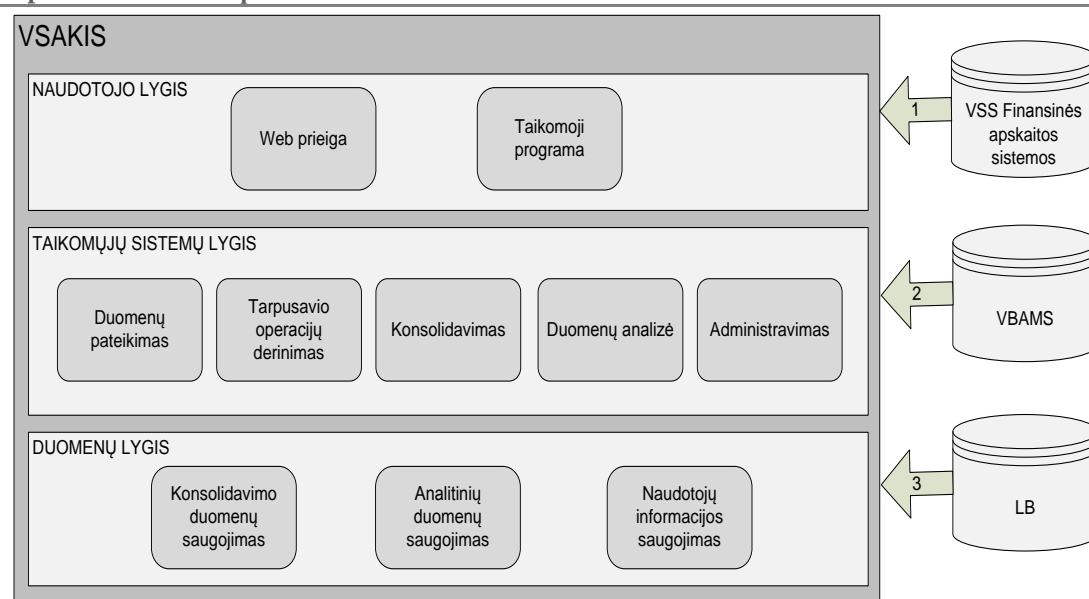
VSAKIS

NAUDOTOJO LYGIS

Web prieiga

Taikomoji programa

TAIKOMŲJŲ SISTEMŲ LYGIS

Duomenų pateikimas

Tarpusavio operacijų derinimas

Konsolidavimas

Duomenų analizė

Administravimas

DUOMENŲ LYGIS

Konsolidavimo duomenų saugojimas

Analitinių duomenų saugojimas

Naudotojų informacijos saugojimas

1

VSS Finansinės apskaitos sistemos

2

VBAMS

3

LB